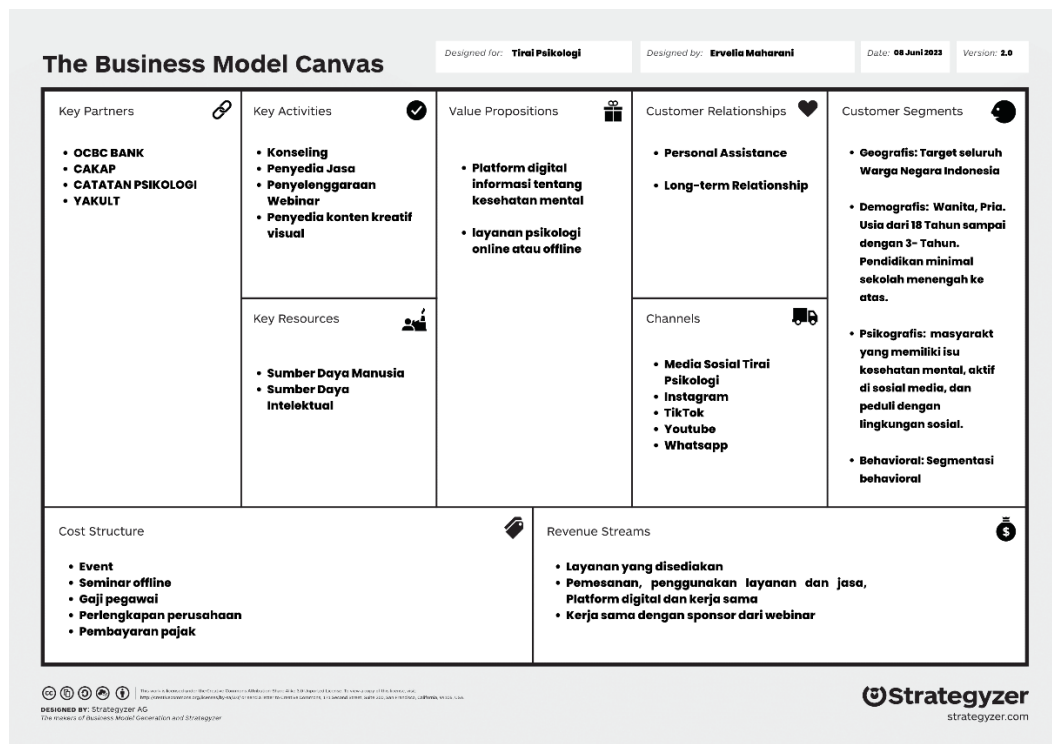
The Business Model Canvas

Designed for: Tirai Psikologi

Designed by: Ervelia Maharani

Date: 08 Juni 2023

Version: 2.0

Key Partners

- OCBC BANK
- CAKAP
- CATATAN PSIKOLOGI
- YAKULT

Key Activities

- Konseling
- Penyedia Jasa
- Penyelenggaraan Webinar
- Penyedia konten kreatif visual

Key Resources

- Sumber Daya Manusia
- Sumber Daya Intelektual

Value Propositions

- Platform digital informasi tentang kesehatan mental
- layanan psikologi online atau offline

Customer Relationships

- Personal Assistance
- Long-term Relationship

Channels

- Media Sosial Tirai Psikologi
- Instagram
- TikTok
- Youtube
- Whatsapp

Customer Segments

- Geografis: Target seluruh Warga Negara Indonesia
- Demografis: Wanita, Pria. Usia dari 18 Tahun sampai dengan 3- Tahun. Pendidikan minimal sekolah menengah ke atas.
- Psikografis: masyarakt yang memiliki isu kesehatan mental, aktif di sosial media, dan peduli dengan lingkungan sosial.
- Behavioral: Segmentasi behavioral

Cost Structure

- Event
- Seminar offline
- Gaji pegawai
- Perlengkapan perusahaan
- Pembayaran pajak

Revenue Streams

- Layanan yang disediakan
- Pemesanan, penggunakan layanan dan jasa, Platform digital dan kerja sama
- Kerja sama dengan sponsor dari webinar

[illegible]

DESIGNED BY: Strategyzer AG
The makers of Business Model Generation and Strategyzer

Strategyzer
strategyzer.com